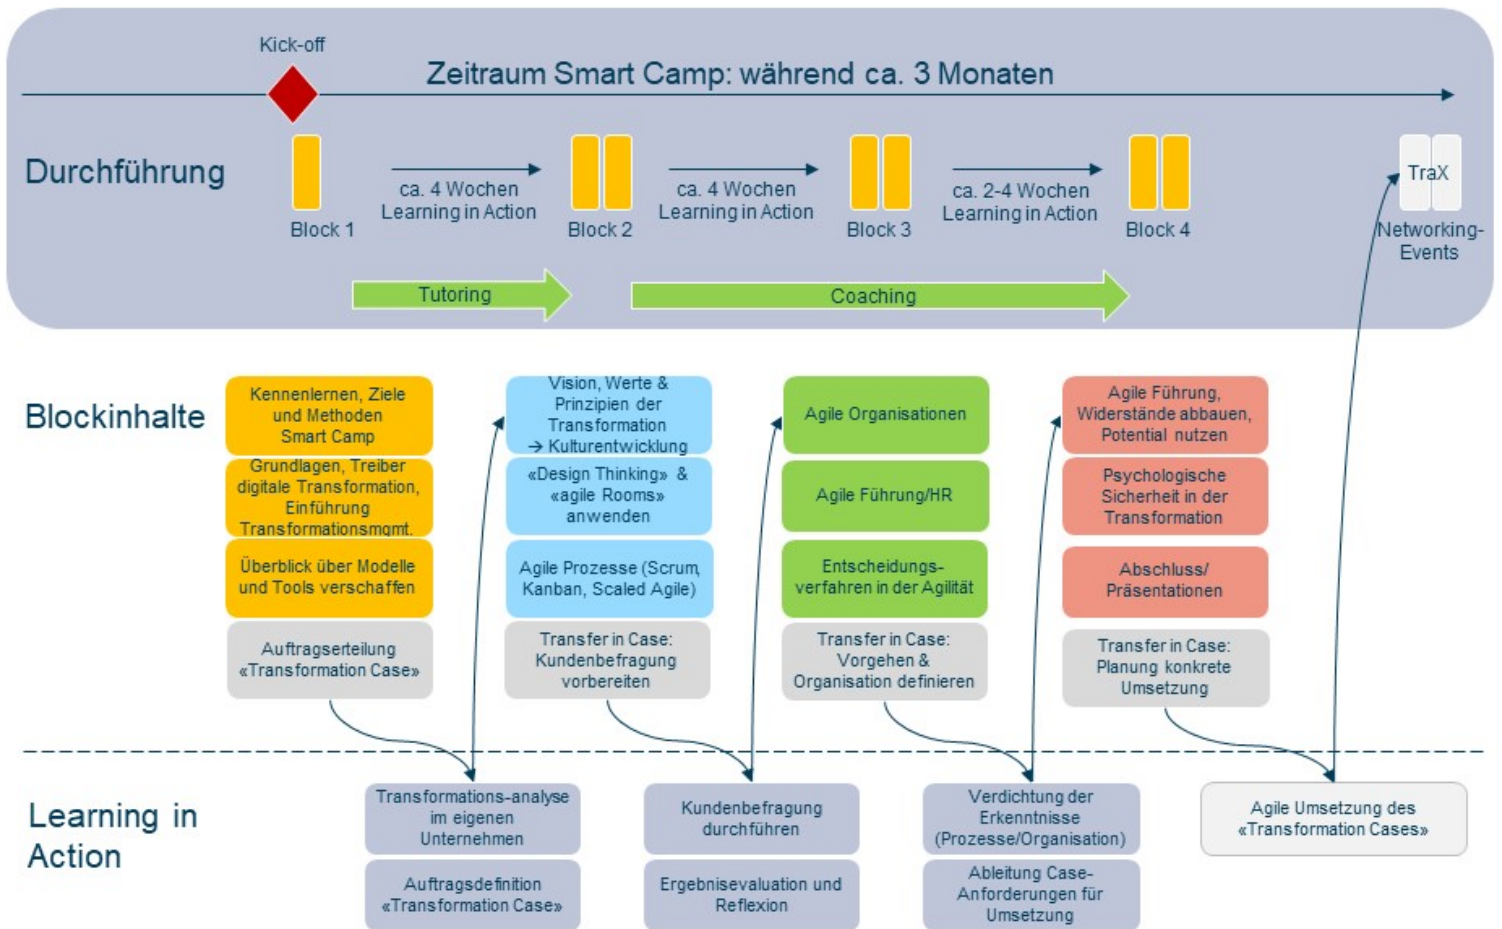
Kick-off

Zeitraum Smart Camp: während ca. 3 Monaten

Durchführung

Block 1

ca. 4 Wochen Learning in Action

Block 2

ca. 4 Wochen Learning in Action

Block 3

ca. 2-4 Wochen Learning in Action

Block 4

TraX

Networking-Events

Tutoring

Coaching

Blockinhalte

Kennenlernen, Ziele und Methoden Smart Camp

Grundlagen, Treiber digitale Transformation, Einführung Transformationsmgmt.

Überblick über Modelle und Tools verschaffen

Auftragserteilung «Transformation Case»

Vision, Werte & Prinzipien der Transformation → Kulturentwicklung

«Design Thinking» & «agile Rooms» anwenden

Agile Prozesse (Scrum, Kanban, Scaled Agile)

Transfer in Case: Kundenbefragung vorbereiten

Agile Organisationen

Agile Führung/HR

Entscheidungs-verfahren in der Agilität

Transfer in Case: Vorgehen & Organisation definieren

Agile Führung, Widerstände abbauen, Potential nutzen

Psychologische Sicherheit in der Transformation

Abschluss/ Präsentationen

Transfer in Case: Planung konkrete Umsetzung

Learning in Action

Transformations-analyse im eigenen Unternehmen

Auftragsdefinition «Transformation Case»

Kundenbefragung durchführen

Ergebnisevaluation und Reflexion

Verdichtung der Erkenntnisse (Prozesse/Organisation)

Ableitung Case-Anforderungen für Umsetzung

Agile Umsetzung des «Transformation Cases»